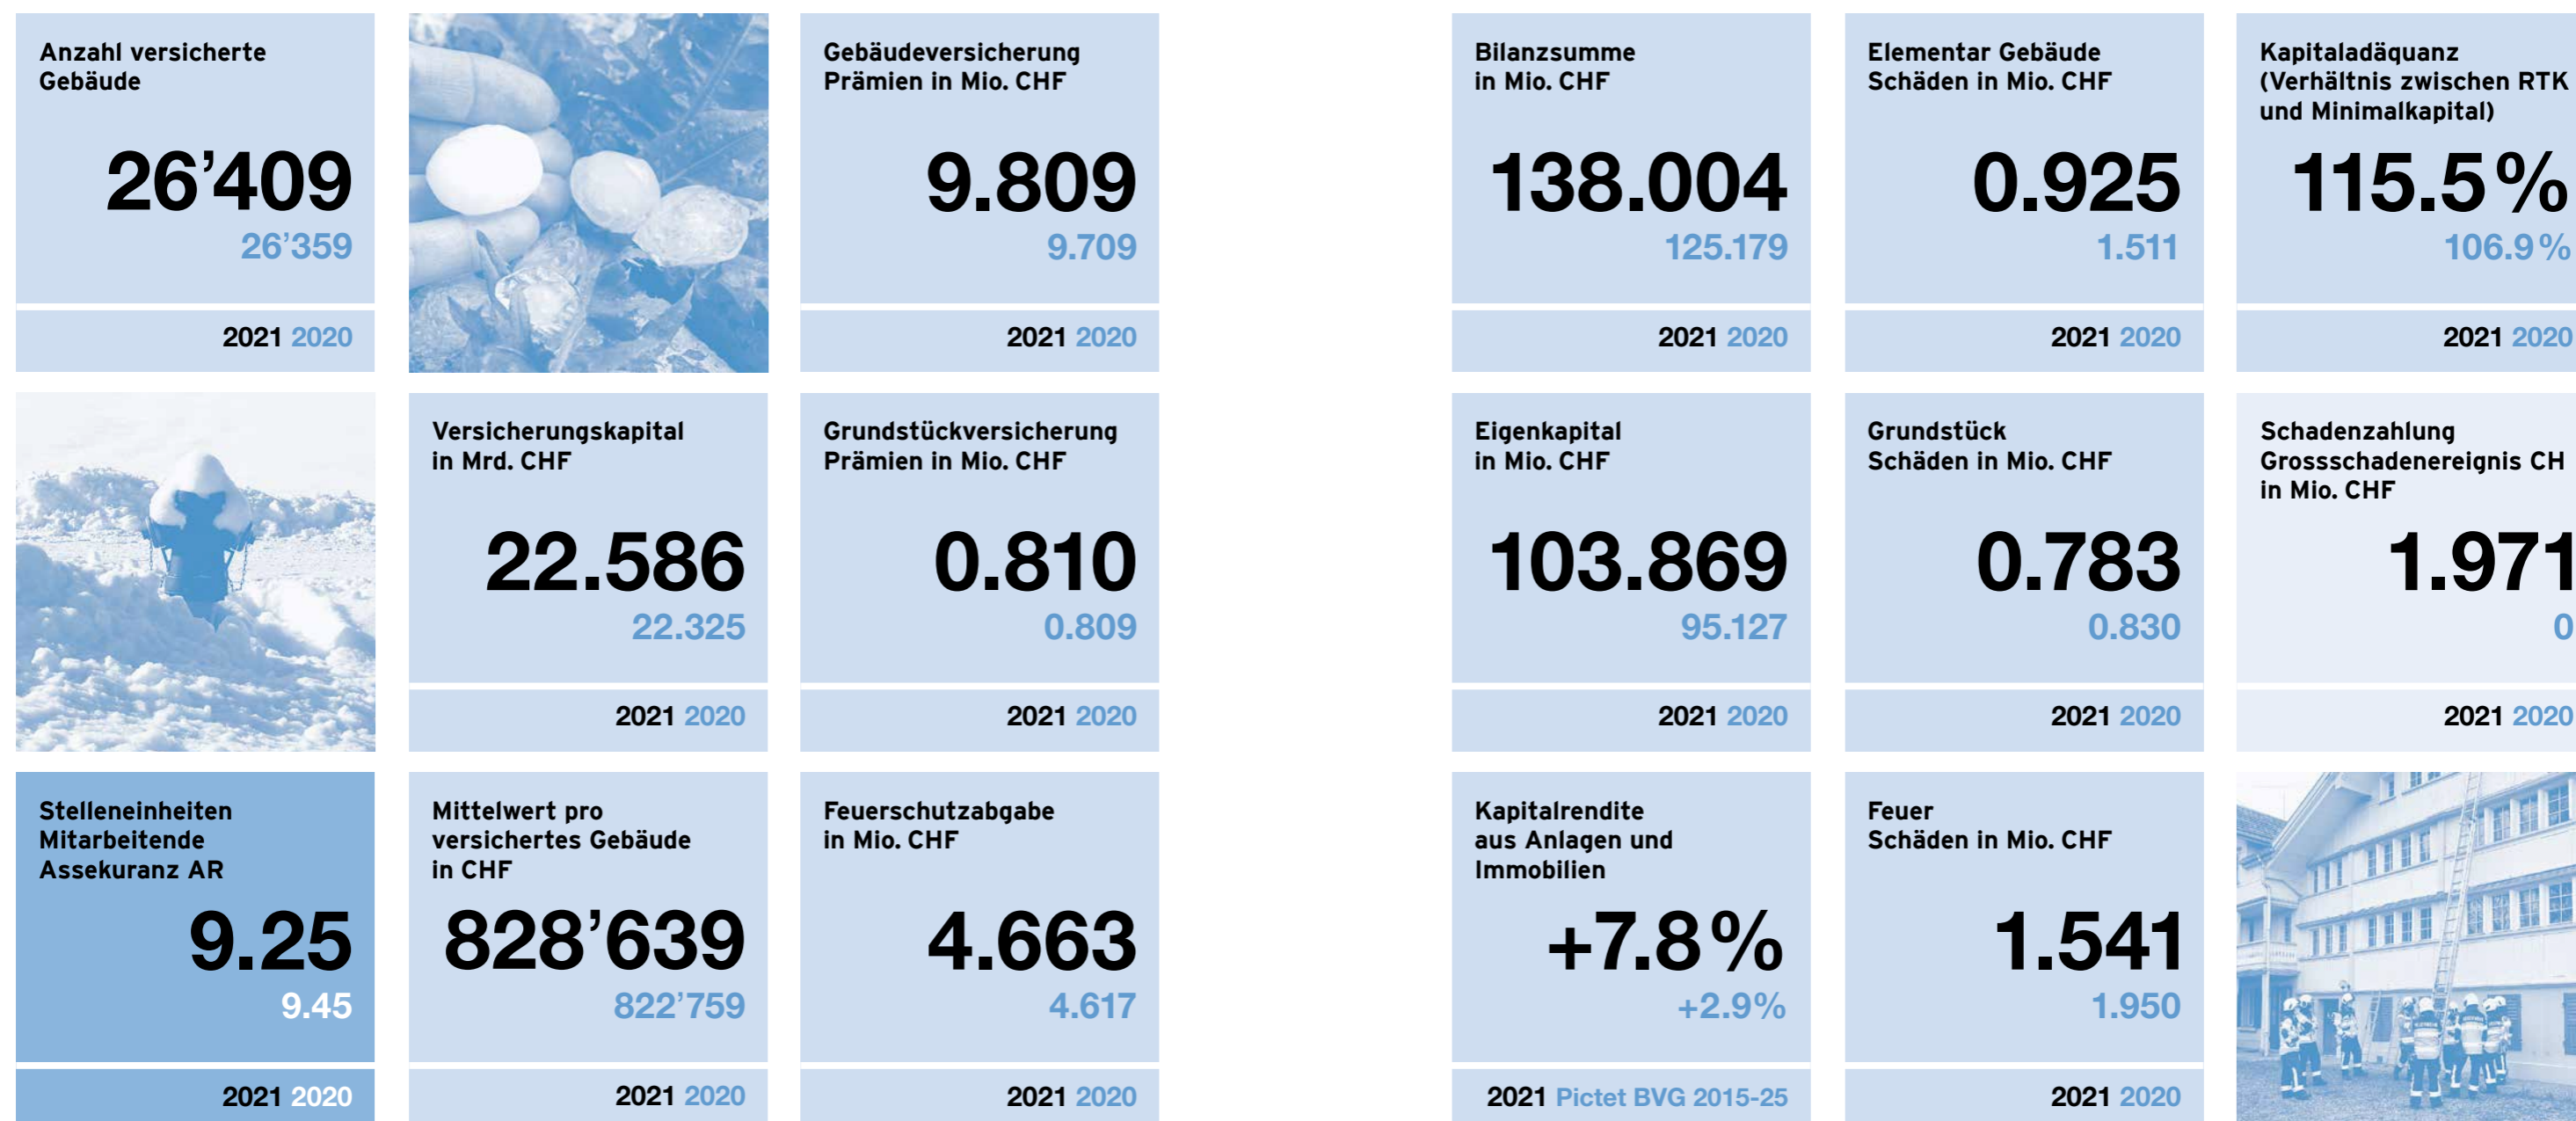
Anzahl versicherte Gebäude
26’409
26’359
2021 2020

Gebäudeversicherung Prämien in Mio. CHF
9.809
9.709
2021 2020

Bilanzsumme in Mio. CHF
138.004
125.179
2021 2020

Elementar Gebäude Schäden in Mio. CHF
0.925
1.511
2021 2020

Kapitaladäquanz (Verhältnis zwischen RTK und Minimalkapital)
115.5%
106.9%
2021 2020

Versicherungskapital in Mrd. CHF
22.586
22.325
2021 2020

Grundstückversicherung Prämien in Mio. CHF
0.810
0.809
2021 2020

Eigenkapital in Mio. CHF
103.869
95.127
2021 2020

Grundstück Schäden in Mio. CHF
0.783
0.830
2021 2020

Schadenzahlung Grossschadenereignis CH in Mio. CHF
1.971
0
2021 2020

Stelleneinheiten Mitarbeitende Assekuranz AR
9.25
9.45
2021 2020

Mittelwert pro versichertes Gebäude in CHF
828’639
822’759
2021 2020

Feuerschutzabgabe in Mio. CHF
4.663
4.617
2021 2020

Kapitalrendite aus Anlagen und Immobilien
+7.8%
+2.9%
2021 Pictet BVG 2015-25

Feuer Schäden in Mio. CHF
1.541
1.950
2021 2020